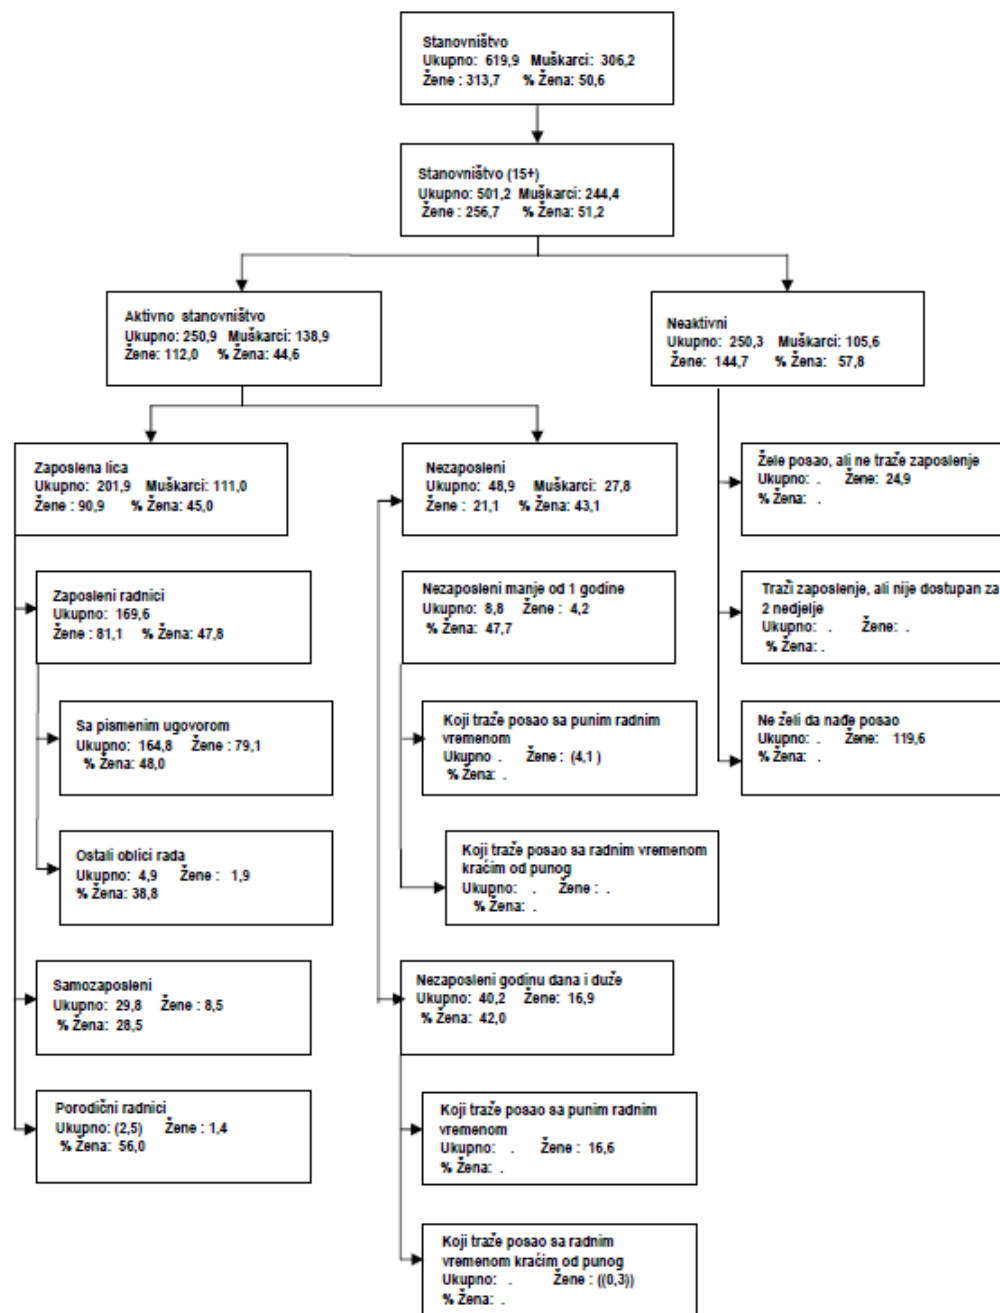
Stanovništvo
Ukupno: 619,9 Muškarci: 306,2
Žene : 313,7 % Žena: 50,6

Stanovništvo (15+)
Ukupno: 501,2 Muškarci: 244,4
Žene : 256,7 % Žena: 51,2

Aktivno stanovništvo
Ukupno: 250,9 Muškarci: 138,9
Žene: 112,0 % Žena: 44,6

Neaktivni
Ukupno: 250,3 Muškarci: 105,6
Žene: 144,7 % Žena: 57,8

Zaposlena lica
Ukupno: 201,9 Muškarci: 111,0
Žene : 90,9 % Žena: 45,0

Nezaposleni
Ukupno: 48,9 Muškarci: 27,8
Žene : 21,1 % Žena: 43,1

Žele posao, ali ne traže zaposlenje
Ukupno: . Žene: 24,9
% Žena: .

Zaposleni radnici
Ukupno: 169,6
Žene : 81,1 % Žena: 47,8

Nezaposleni manje od 1 godine
Ukupno: 8,8 Žene : 4,2
% Žena: 47,7

Traži zaposlenje, ali nije dostupan za 2 nedjelje
Ukupno: . Žene: .
% Žena: .

Sa pismenim ugovorom
Ukupno: 164,8 Žene : 79,1
% Žena: 48,0

Koji traže posao sa punim radnim vremenom
Ukupno . Žene : (4,1 )
% Žena: .

Ne želi da nađe posao
Ukupno: . Žene: 119,6
% Žena: .

Ostali oblici rada
Ukupno: 4,9 Žene : 1,9
% Žena: 38,8

Koji traže posao sa radnim vremenom kraćim od punog
Ukupno: . Žene : .
% Žena: .

Samozaposleni
Ukupno: 29,8 Žene : 8,5
% Žena: 28,5

Nezaposleni godinu dana i duže
Ukupno: 40,2 Žene: 16,9
% Žena: 42,0

Porodični radnici
Ukupno: (2,5) Žene : 1,4
% Žena: 56,0

Koji traže posao sa punim radnim vremenom
Ukupno: . Žene : 16,6
% Žena: .

Koji traže posao sa radnim vremenom kraćim od punog
Ukupno: . Žene : ((0,3))
% Žena: .